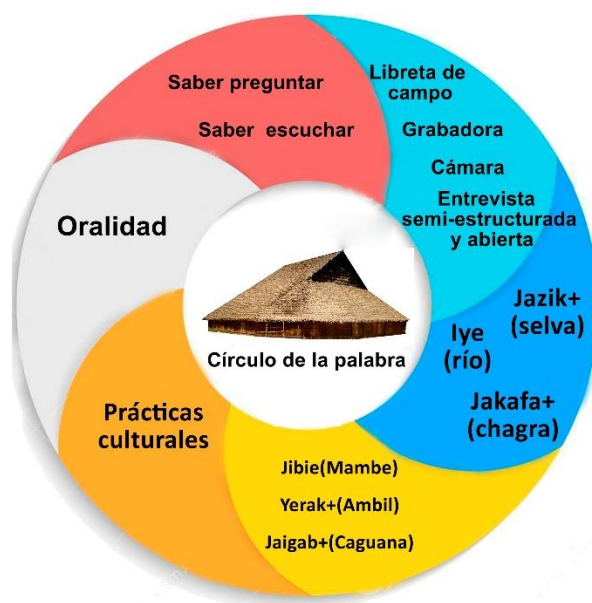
Saber preguntar

Saber escuchar

Libreta de campo

Grabadora

Cámara

Entrevista semi-estructurada y abierta

Oralidad

Jazik+ (selva)

Iye (río)

Jakafa+ (chagra)

Círculo de la palabra

Prácticas culturales

Jibie(Mambe)

Yerak+(Ambil)

Jaigab+(Caguana)